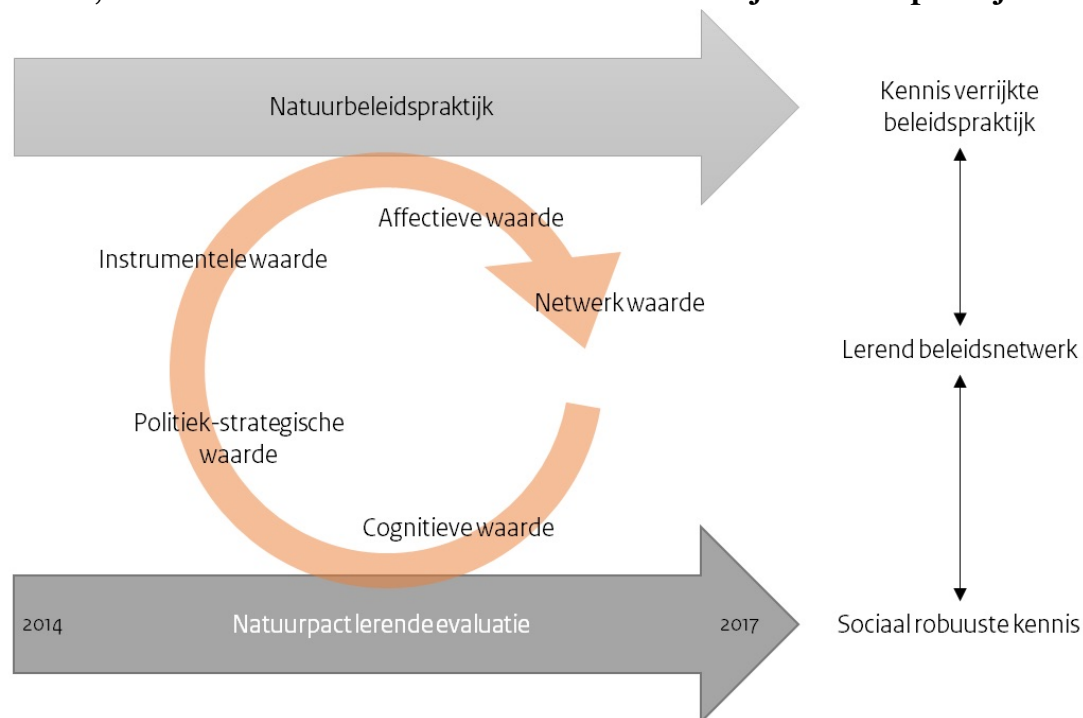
Natuurbeleidspraktijk

Kennis verrijkte beleidspraktijk

Affectieve waarde

Instrumentele waarde

Netwerk waarde

Lerend beleidsnetwerk

Politiek-strategische waarde

Cognitieve waarde

2014

Natuurpact lerende evaluatie

2017

Sociaal robuuste kennis